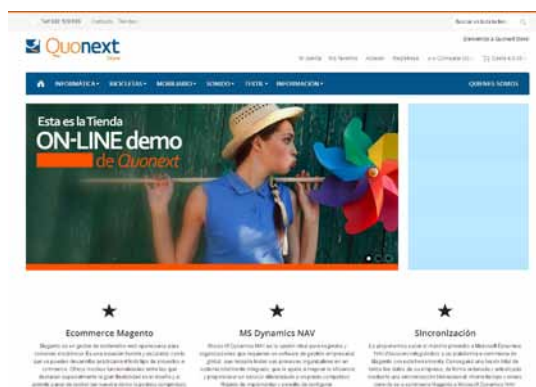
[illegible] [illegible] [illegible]

Quonext
Store

Bienvenido a Quonext Store

Mi cuenta Mis favoritos Acceder Registrarse Comparar Carrito

INFORMÁTICA ▾ BICICLETAS ▾ MOBILIARIO ▾ SONIDO ▾ TEXTIL ▾ INFORMACIÓN ▾ QUIENES SOMOS

Esta es la Tienda
ON-LINE demo
de Quonext

★
Ecommerce Magento
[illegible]

★
MS Dynamics NAV
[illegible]

★
Sincronización
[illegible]